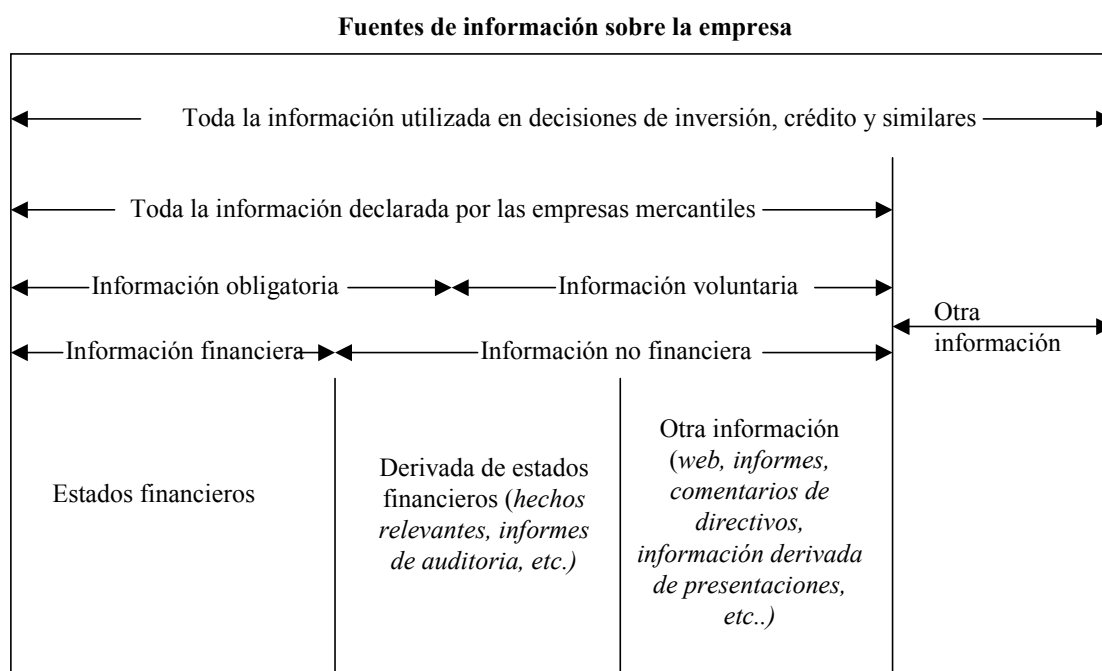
**Fuentes de información sobre la empresa**

Toda la información utilizada en decisiones de inversión, crédito y similares

Toda la información declarada por las empresas mercantiles

Información obligatoria

Información voluntaria

Otra información

Información financiera

Información no financiera

Estados financieros

Derivada de estados financieros (*hechos relevantes, informes de auditoria, etc.)*

Otra información (*web, informes, comentarios de directivos, información derivada de presentaciones, etc..)*